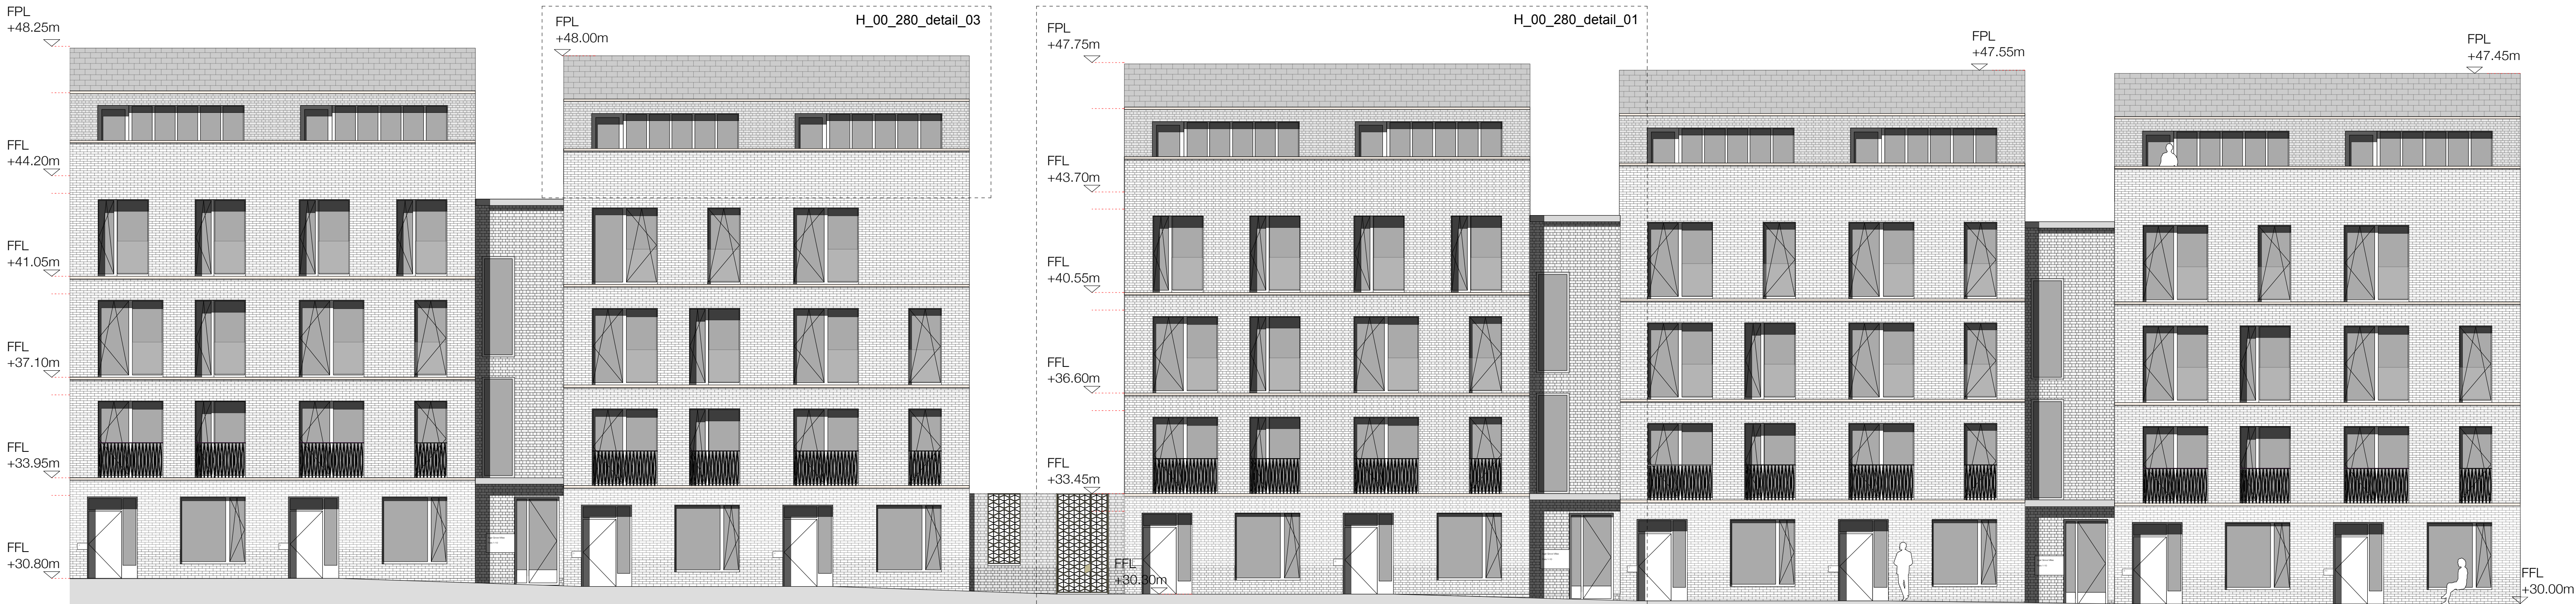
FPL
+48.25m

FFL
+44.20m

FFL
+41.05m

FFL
+37.10m

FFL
+33.95m

FFL
+30.80m

FPL
+48.00m

H_00_280_detail_03

FPL
+47.75m

FFL
+43.70m

FFL
+40.55m

FFL
+36.60m

FFL
+33.45m

FFL
+30.30m

H_00_280_detail_01

FPL
+47.55m

FPL
+47.45m

FFL
+30.00m